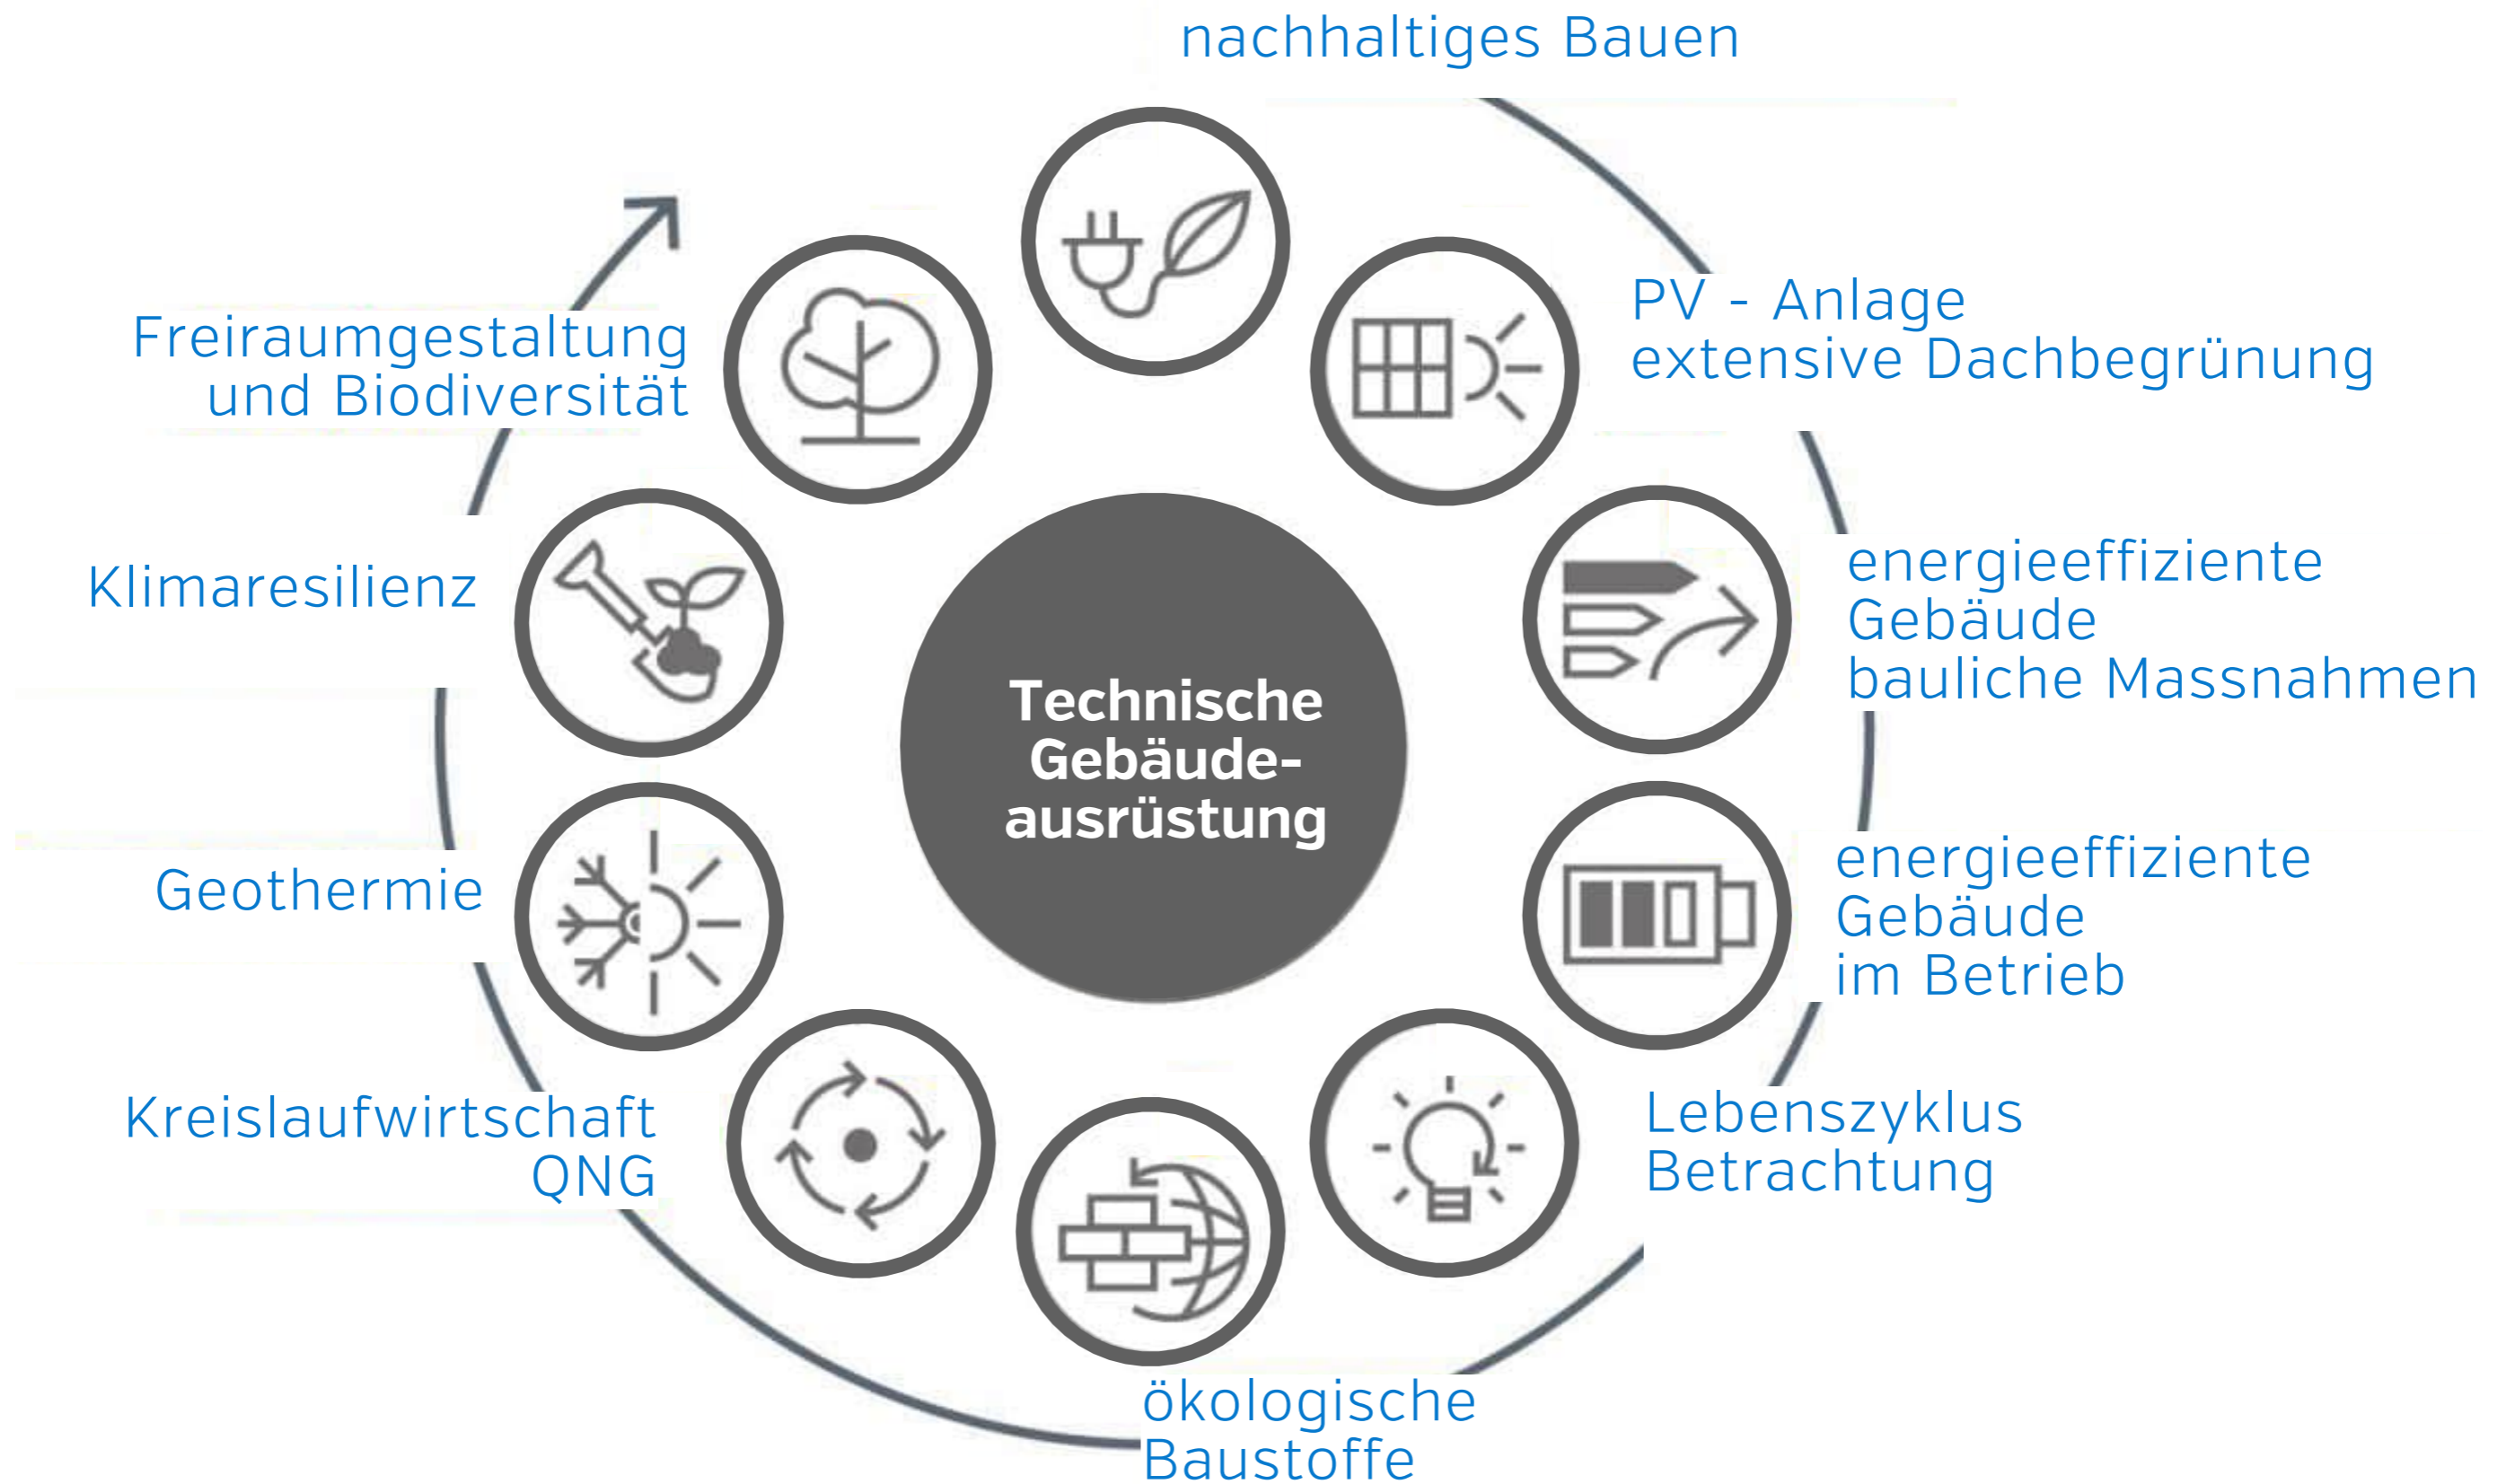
nachhaltiges Bauen

PV - Anlage
extensive Dachbegrünung

energieeffiziente
Gebäude
bauliche Massnahmen

energieeffiziente
Gebäude
im Betrieb

Lebenszyklus
Betrachtung

ökologische
Baustoffe

Kreislaufwirtschaft
QNG

Geothermie

Klimaresilienz

Freiraumgestaltung
und Biodiversität

Technische
Gebäude-
ausrüstung